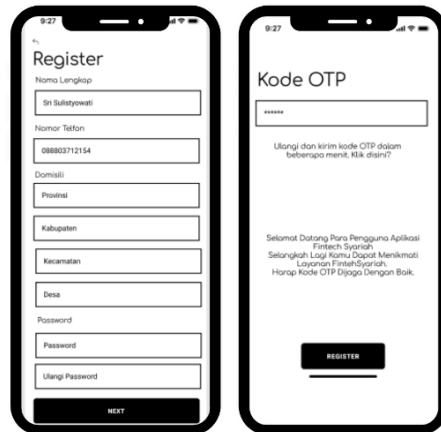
9:27

←

Register

Nama Lengkap

Sri Sulistyowati

Nomor Telfon

088803712154

Domisili

Provinsi

Kabupaten

Kecamatan

Desa

Password

Password

Ulangi Password

NEXT

9:27

Kode OTP

******

Ulangi dan kirim kode OTP dalam beberapa menit, Klik disini?

Selamat Datang Para Pengguna Aplikasi Fintech Syariah
Selangkah Lagi Kamu Dapat Menikmati Layanan FintehSyariah.
Harap Kode OTP Dijaga Dengan Baik.

REGISTER